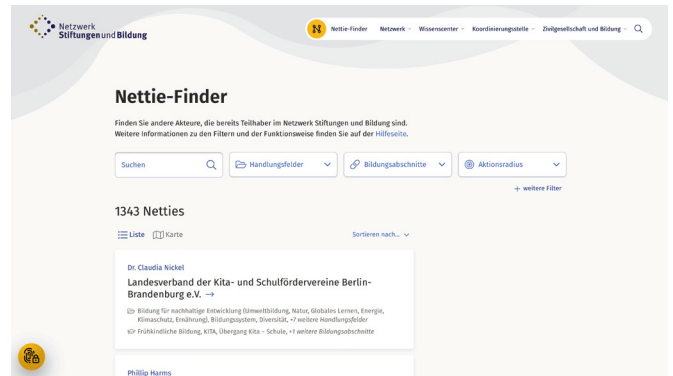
Netzwerk Stiftungen und Bildung

N Nettie-Finder Netzwerk Wissenscenter Koordinierungsstelle Zivilgesellschaft und Bildung

Nettie-Finder

Finden Sie andere Akteure, die bereits Teilhaber im Netzwerk Stiftungen und Bildung sind. Weitere Informationen zu den Filtern und der Funktionsweise finden Sie auf der Hilfeseite.

Suchen

Handlungsfelder

Bildungsabschnitte

Aktionsradius

+ weitere Filter

1343 Netties

Liste Karte

Sortieren nach...

Dr. Claudia Nickel

Landesverband der Kita- und Schulfördervereine Berlin-Brandenburg e.V. →

Bildung für nachhaltige Entwicklung (Umweltbildung, Natur, Globales Lernen, Energie, Klimaschutz, Ernährung), Bildungssystem, Diversität, +7 weitere Handlungsfelder

Frühkindliche Bildung, KITA, Übergang Kita – Schule, +1 weitere Bildungsabschnitte

Phillip Harms